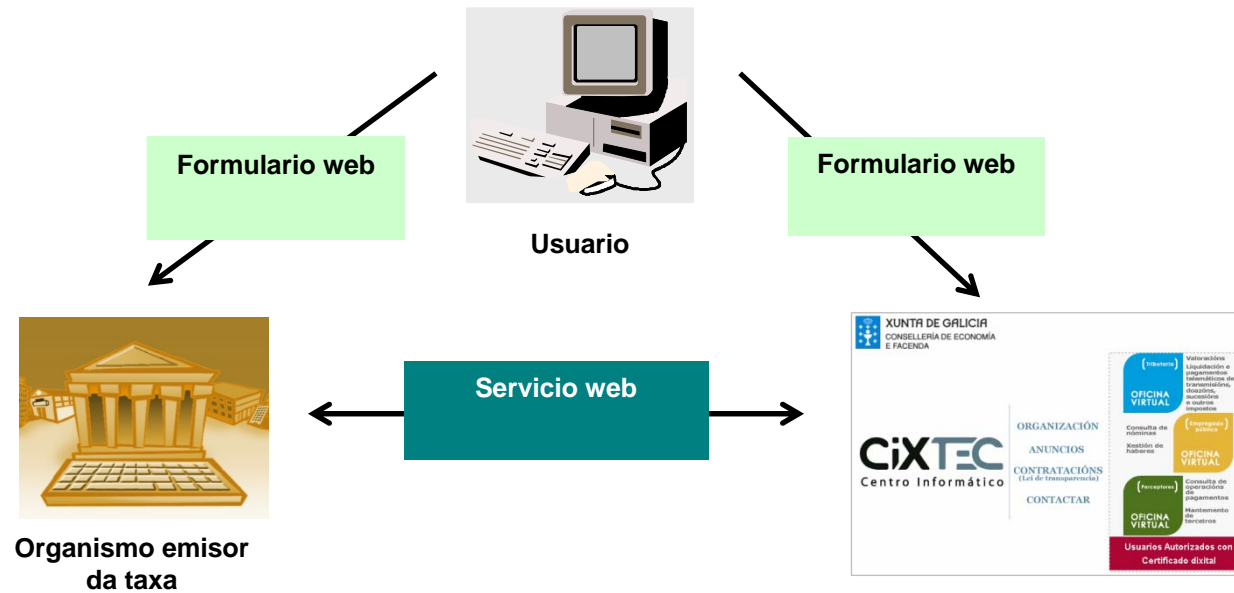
Formulario web

Usuario

Formulario web

Servicio web

Organismo emisor da taxa

XUNTA DE GALICIA
CONSELLERÍA DE ECONOMÍA E FACENDA

CiXTEC
Centro Informático

ORGANIZACIÓN
ANUNCIOS
CONTRATACIÓNS
(Lei de transparencia)
CONTACTAR

Tributaria
OFICINA VIRTUAL
Valoracións
Liquidación e pagamentos telemáticos de transmisións, doazóns, sucesións e outros impostos

Empregado público
OFICINA VIRTUAL
Consulta de nóminas
Xestión de haberes

Terceiros
OFICINA VIRTUAL
Consulta de operacións de pagamentos
Mantemento de terceiros

Usuarios Autorizados con Certificado dixital